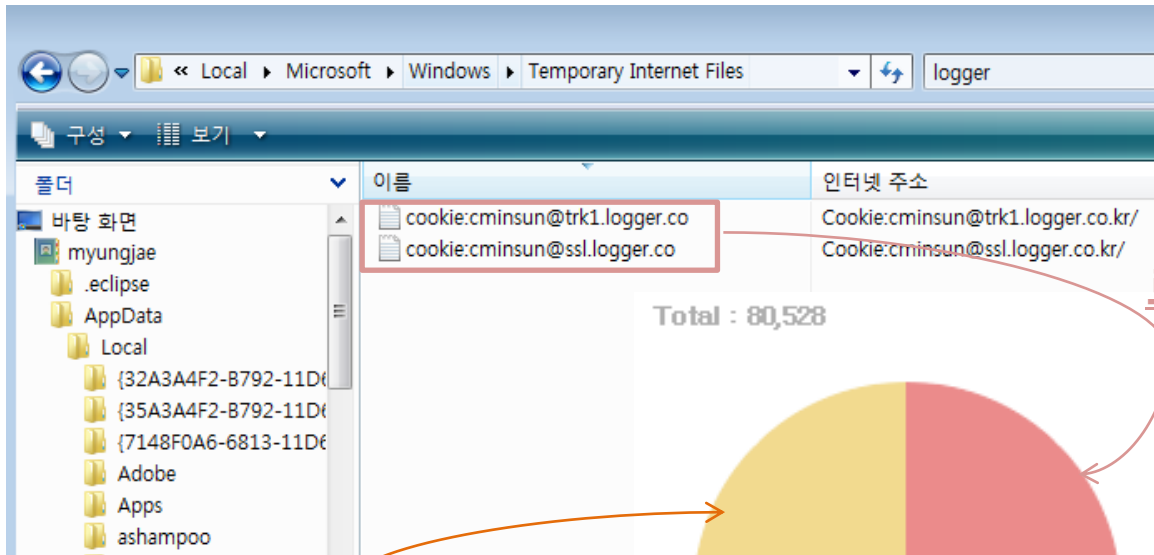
« Local ▸ Microsoft ▸ Windows ▸ Temporary Internet Files

logger

구성 ▾ 보기 ▾

폴더

바탕 화면
myungjae
.eclipse
AppData
Local
{32A3A4F2-B792-11D6
{35A3A4F2-B792-11D6
{7148F0A6-6813-11D6
Adobe
Apps
ashampoo

| 이름 | 인터넷 주소 |
|---|---|
| cookie:cminsun@trk1.logger.co | Cookie:cminsun@trk1.logger.co.kr/ |
| cookie:cminsun@ssl.logger.co | Cookie:cminsun@ssl.logger.co.kr/ |

Total : 80,528